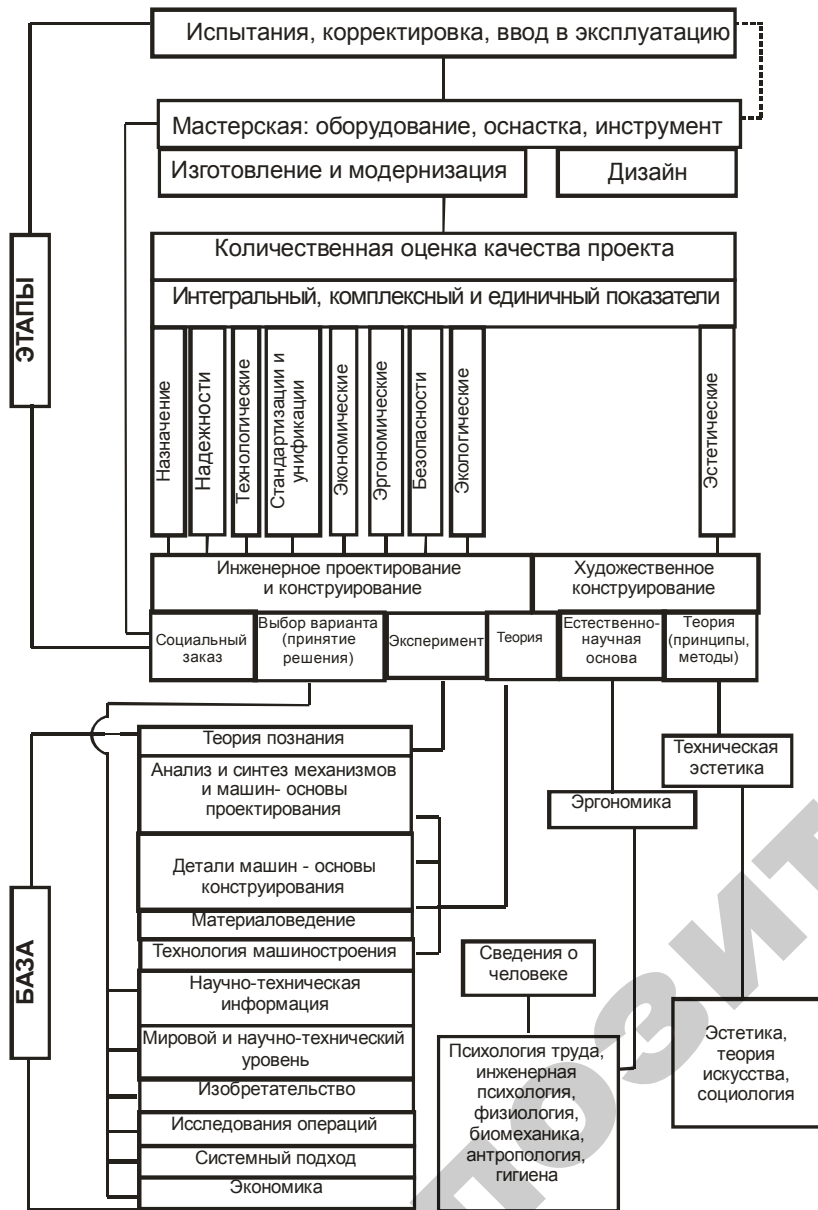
Испытания, корректировка, ввод в эксплуатацию

Мастерская: оборудование, оснастка, инструмент

Изготовление и модернизация

Дизайн

ЭТАПЫ

Количественная оценка качества проекта

Интегральный, комплексный и единичный показатели

Назначение

Надежности

Технологические

Стандартизации и унификации

Экономические

Эргономические

Безопасности

Экологические

Эстетические

Инженерное проектирование и конструирование

Художественное конструирование

Социальный заказ

Выбор варианта (принятие решения)

Эксперимент

Теория

Естественно-научная основа

Теория (принципы, методы)

Теория познания

Анализ и синтез механизмов и машин- основы проектирования

Детали машин - основы конструирования

Материаловедение

Технология машиностроения

Научно-техническая информация

Мировой и научно-технический уровень

Изобретательство

Исследования операций

Системный подход

Экономика

БАЗА

Техническая эстетика

Эргономика

Сведения о человеке

Психология труда, инженерная психология, физиология, биомеханика, антропология, гигиена

Эстетика, теория искусства, социология